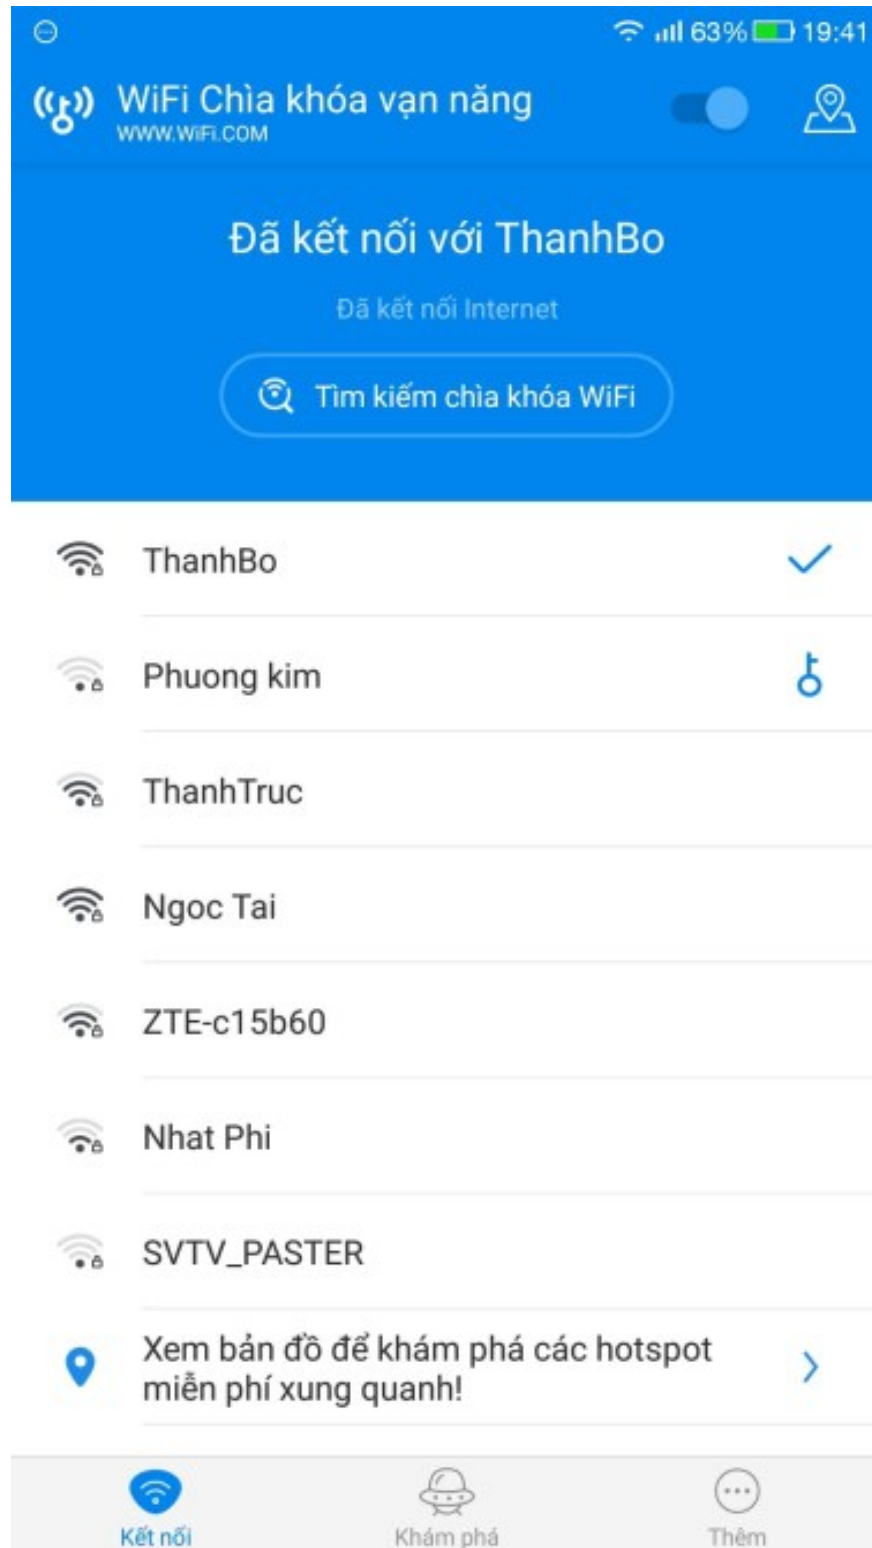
63% 19:41

WiFi Chìa khóa vạn năng
WWW.WIFI.COM

Đã kết nối với ThanhBo

Đã kết nối Internet

Tìm kiếm chìa khóa WiFi

ThanhBo

Phuong kim

ThanhTruc

Ngoc Tai

ZTE-c15b60

Nhat Phi

SVTV_PASTER

Xem bản đồ để khám phá các hotspot miễn phí xung quanh!

Kết nối
Khám phá
Thêm